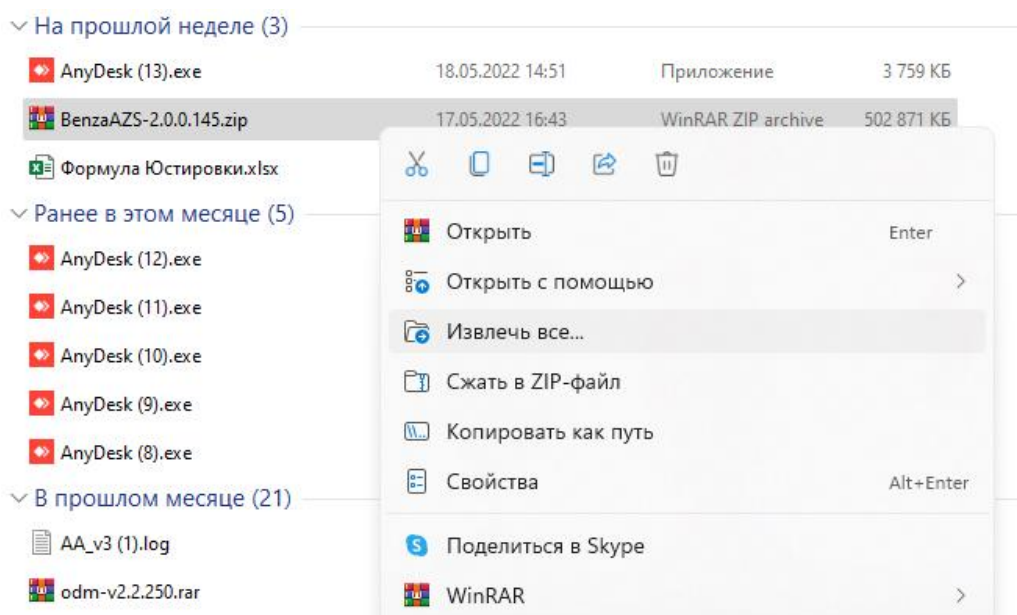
На прошлой неделе (3)

AnyDesk (13).exe 18.05.2022 14:51 Приложение 3 759 КБ

BenzaAZS-2.0.0.145.zip 17.05.2022 16:43 WinRAR ZIP archive 502 871 КБ

Формула Юстировки.xlsx

Ранее в этом месяце (5)

AnyDesk (12).exe

AnyDesk (11).exe

AnyDesk (10).exe

AnyDesk (9).exe

AnyDesk (8).exe

В прошлом месяце (21)

AA_v3 (1).log

odm-v2.2.250.rar

Открыть Enter

Открыть с помощью

Извлечь все...

Сжать в ZIP-файл

Копировать как путь

Свойства Alt+Enter

Поделиться в Skype

WinRAR